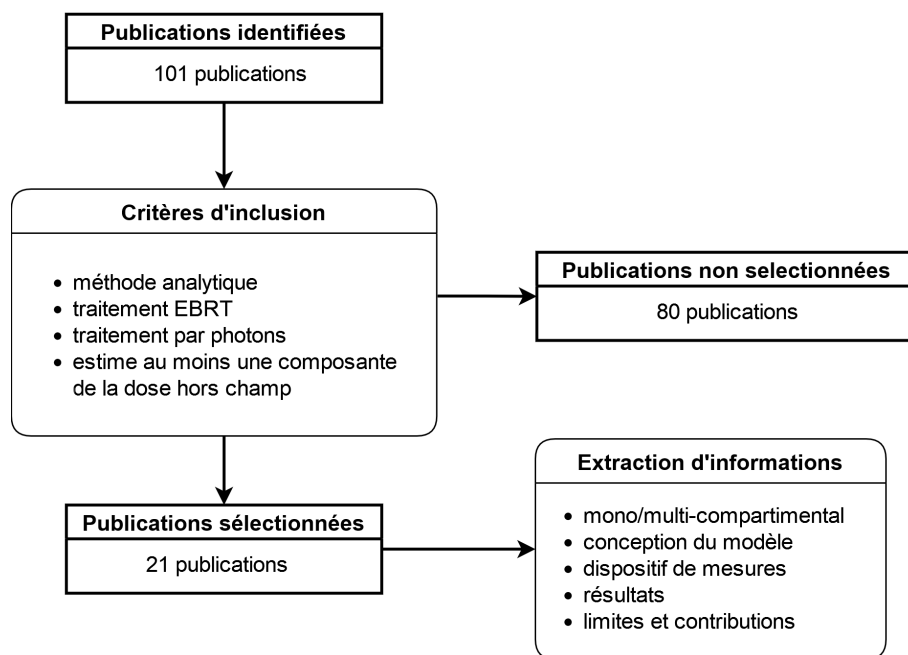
Publications identifiées

101 publications

Critères d'inclusion

- méthode analytique
- traitement EBRT
- traitement par photons
- estime au moins une composante de la dose hors champ

Publications non selectionnées

80 publications

Publications sélectionnées

21 publications

Extraction d'informations

- mono/multi-compartimental
- conception du modèle
- dispositif de mesures
- résultats
- limites et contributions